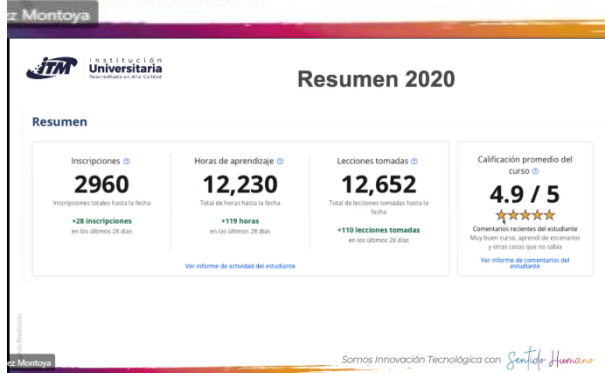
z Montoya

ITM Institución Universitaria Reacreditada en Alta Calidad

Resumen 2020

Resumen

Inscripciones ⓘ
2960
Inscripciones totales hasta la fecha
+28 inscripciones
en los últimos 28 días

Horas de aprendizaje ⓘ
12,230
Total de horas hasta la fecha
+119 horas
en los últimos 28 días

Lecciones tomadas ⓘ
12,652
Total de lecciones tomadas hasta la fecha
+110 lecciones tomadas
en los últimos 28 días

Ver informe de actividad del estudiante

Calificación promedio del curso ⓘ
4.9 / 5
Comentarios recientes del estudiante
Muy buen curso, aprendí de escenarios y otras cosas que no sabía
Ver informe de comentarios del estudiante

z Montoya

Somos Innovación Tecnológica con Sentido Humano